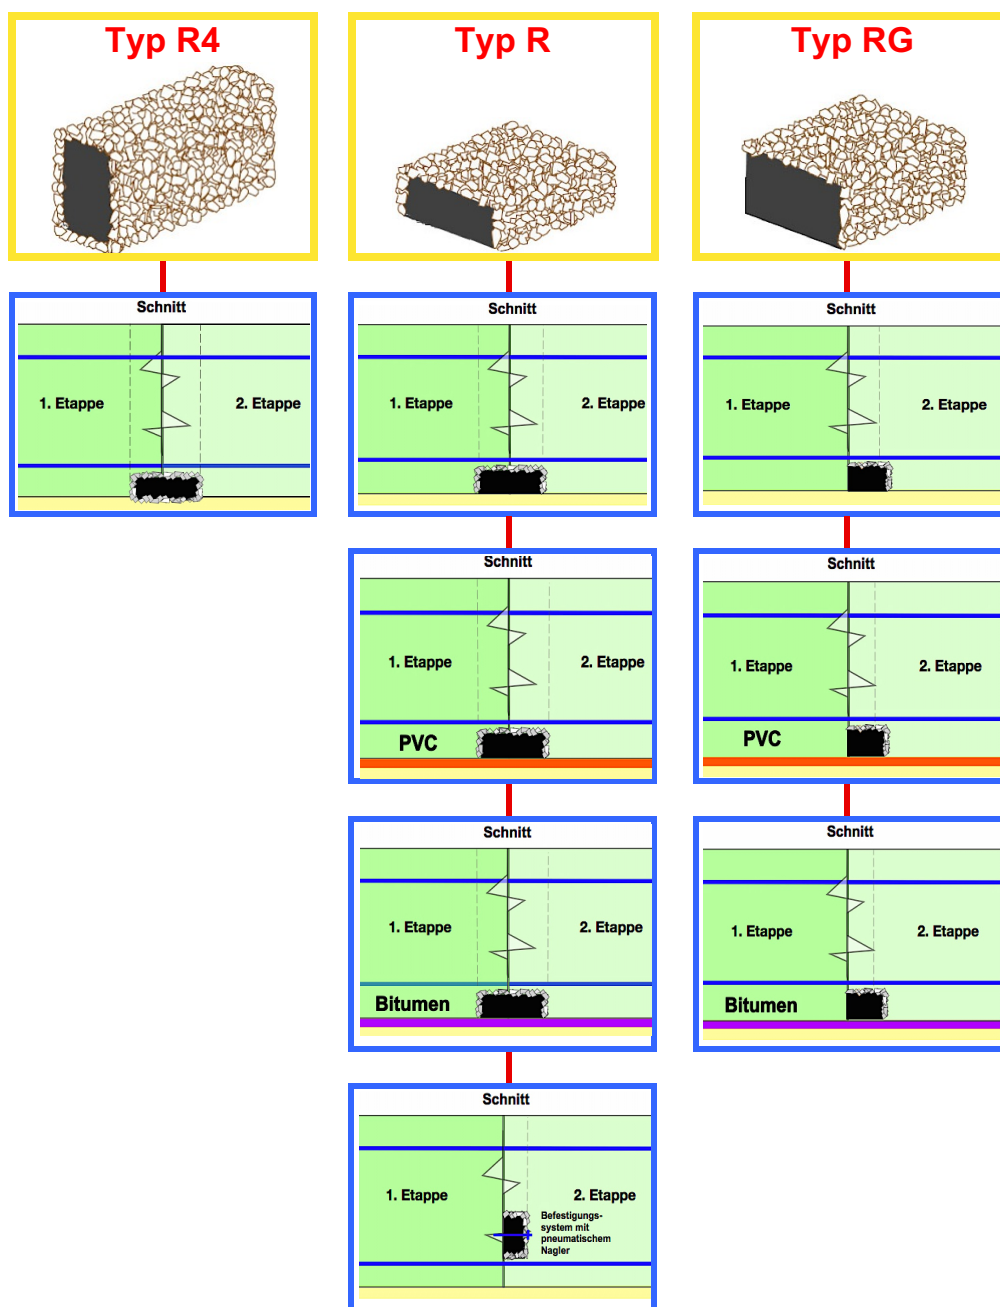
Typ R4

Typ R

Typ RG

Schnitt
1. Etappe
2. Etappe

Schnitt
1. Etappe
2. Etappe

Schnitt
1. Etappe
2. Etappe

Schnitt
1. Etappe
2. Etappe
PVC

Schnitt
1. Etappe
2. Etappe
PVC

Schnitt
1. Etappe
2. Etappe
Bitumen

Schnitt
1. Etappe
2. Etappe
Bitumen

Schnitt
1. Etappe
2. Etappe
Befestigungssystem mit pneumatischem Nagler